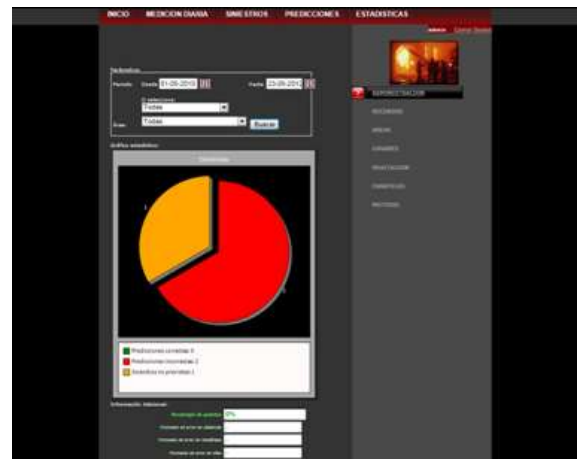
INICIO MEDICION DIARIA SINIESTROS PREDICCIONES ESTADISTICAS

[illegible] Cerrar Sesión

Seleccione

Periodo: Desde 01-09-2013 Hasta 23-09-2013

Todas

Area: Todas

Buscar

Gráfico estadístico:

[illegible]

Predicciones correctas 0
Predicciones incorrectas 2
Siniestros no previstos 1

Información Adicional

Porcentaje de aciertos: 0%

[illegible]

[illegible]

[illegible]

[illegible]

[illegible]

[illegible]

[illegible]

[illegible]

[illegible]

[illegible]